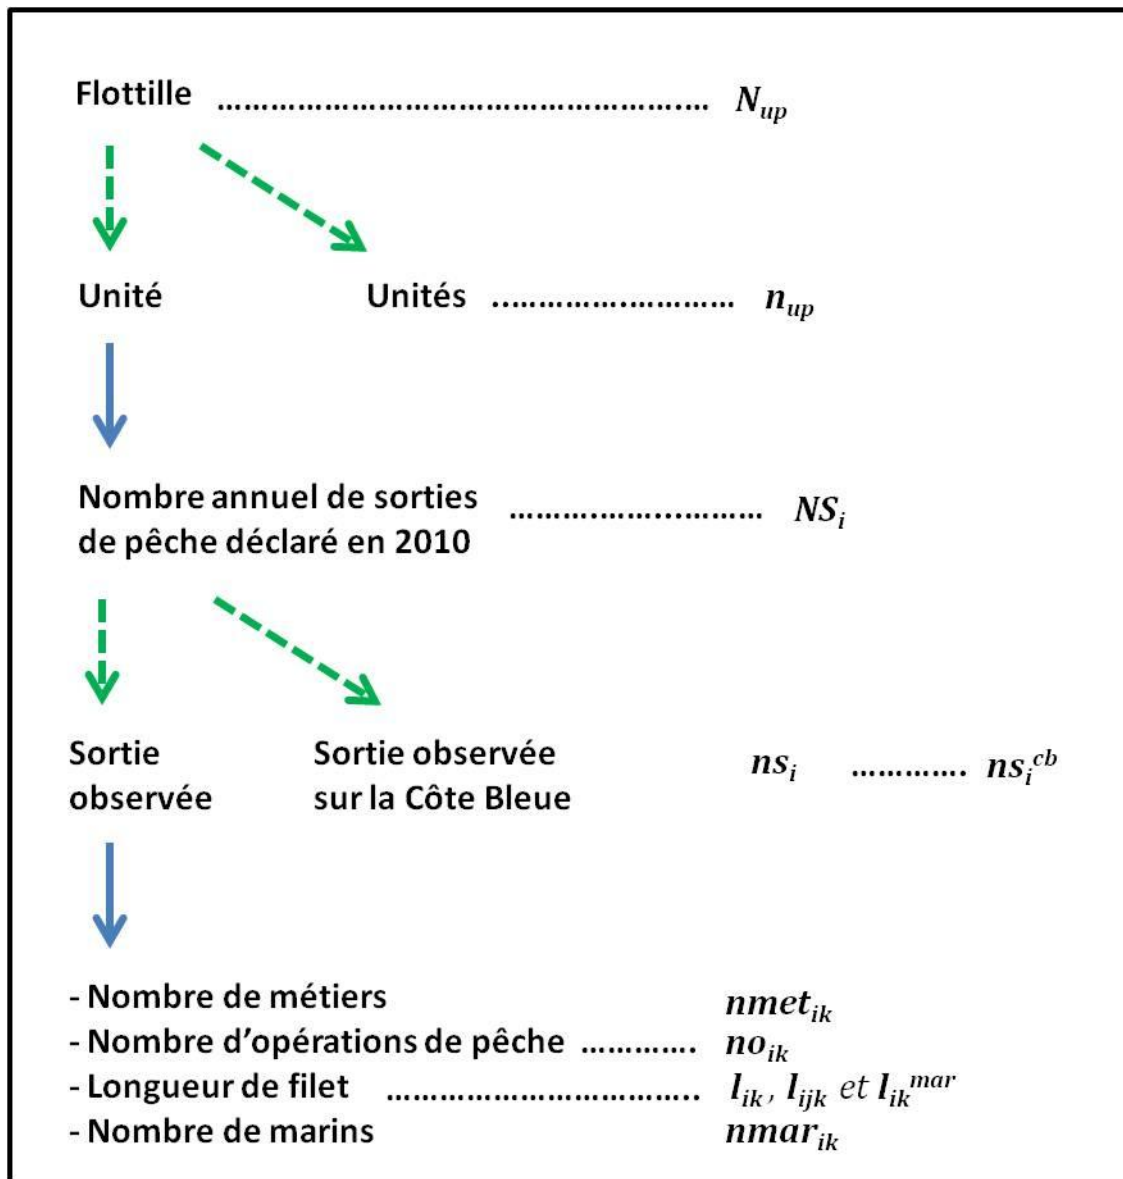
Flottille ………………………………………… $N_{up}$

Unité

Unités ……………………… $n_{up}$

Nombre annuel de sorties de pêche déclaré en 2010 ……………………… $NS_i$

Sortie observée

Sortie observée sur la Côte Bleue

$ns_i$ ………… $ns_i^{cb}$

- Nombre de métiers $nmet_{ik}$
- Nombre d'opérations de pêche ………… $no_{ik}$
- Longueur de filet ………………………… $l_{ik}$, $l_{ijk}$ et $l_{ik}^{mar}$
- Nombre de marins $nmar_{ik}$